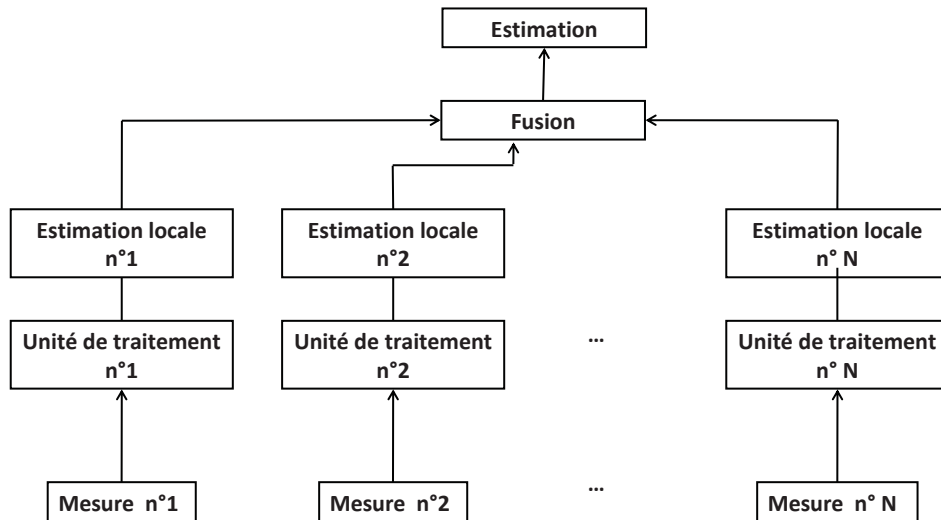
Estimation

Fusion

Estimation locale n°1

Estimation locale n°2

Estimation locale n° N

Unité de traitement n°1

Unité de traitement n°2

…

Unité de traitement n° N

Mesure n°1

Mesure n°2

…

Mesure n° N